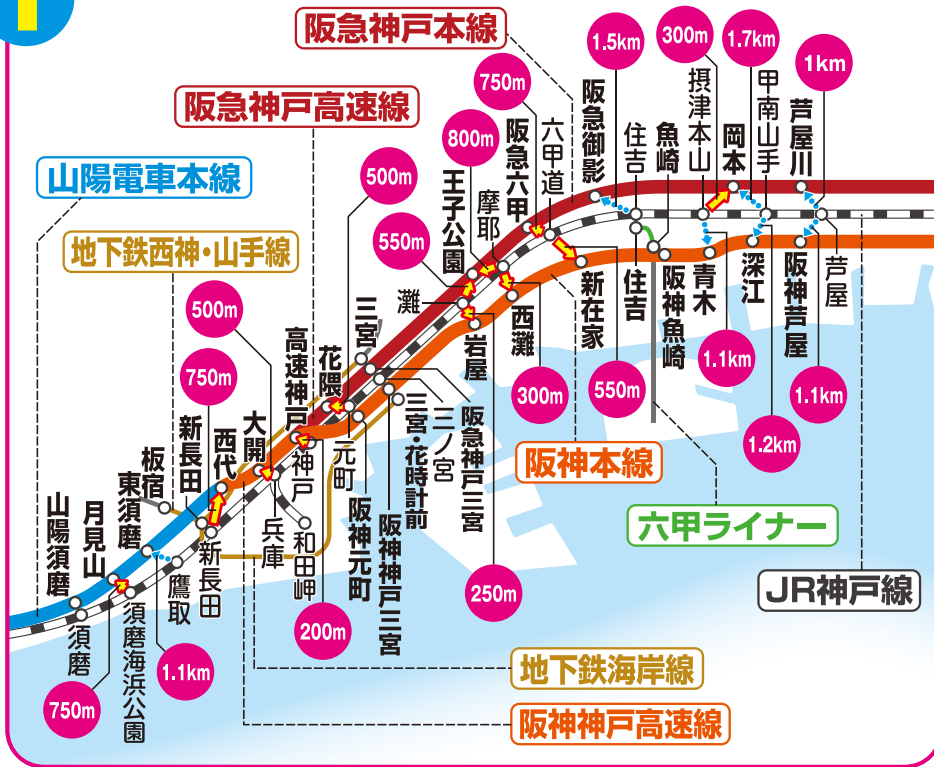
阪急神戸本線

阪急神戸高速線

山陽電車本線

地下鉄西神・山手線

1.5km
300m
1.7km
1km
750m
800m
500m
550m
500m
750m

阪急御影
摂津本山
甲南山手
芦屋川
六甲道
住吉
魚崎
岡本
阪急六甲
王子公園
摩耶
灘
三宮
花隈
高速神戸
大開
西代
新長田
板宿
東須磨
月見山
山陽須磨
須磨
須磨海浜公園
鷹取
新長田
兵庫
神戸
和田岬
元町
阪神元町
三宮・花時計前
阪神神戸三宮
三ノ宮
阪急神戸三宮
岩屋
西灘
新在家
住吉
阪神魚崎
青木
深江
阪神芦屋
芦屋

1.1km
1.1km
1.2km
300m
550m
250m
200m
1.1km
750m

阪神本線

六甲ライナー

JR神戸線

地下鉄海岸線

阪神神戸高速線